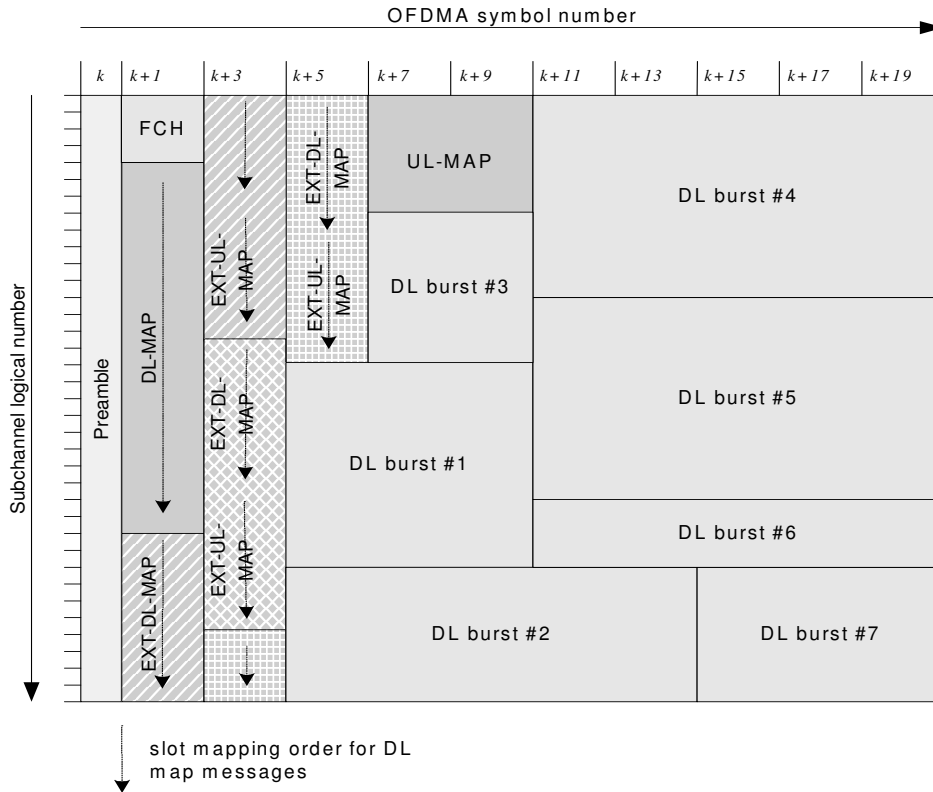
OFDMA symbol number

$k$ | $k+1$ | $k+3$ | $k+5$ | $k+7$ | $k+9$ | $k+11$ | $k+13$ | $k+15$ | $k+17$ | $k+19$

Subchannel logical number

Preamble

FCH

DL-MAP

EXT-DL-MAP

EXT-UL-MAP

EXT-DL-MAP

EXT-UL-MAP

EXT-DL-MAP

EXT-UL-MAP

UL-MAP

DL burst #3

DL burst #1

DL burst #2

DL burst #4

DL burst #5

DL burst #6

DL burst #7

slot mapping order for DL map messages